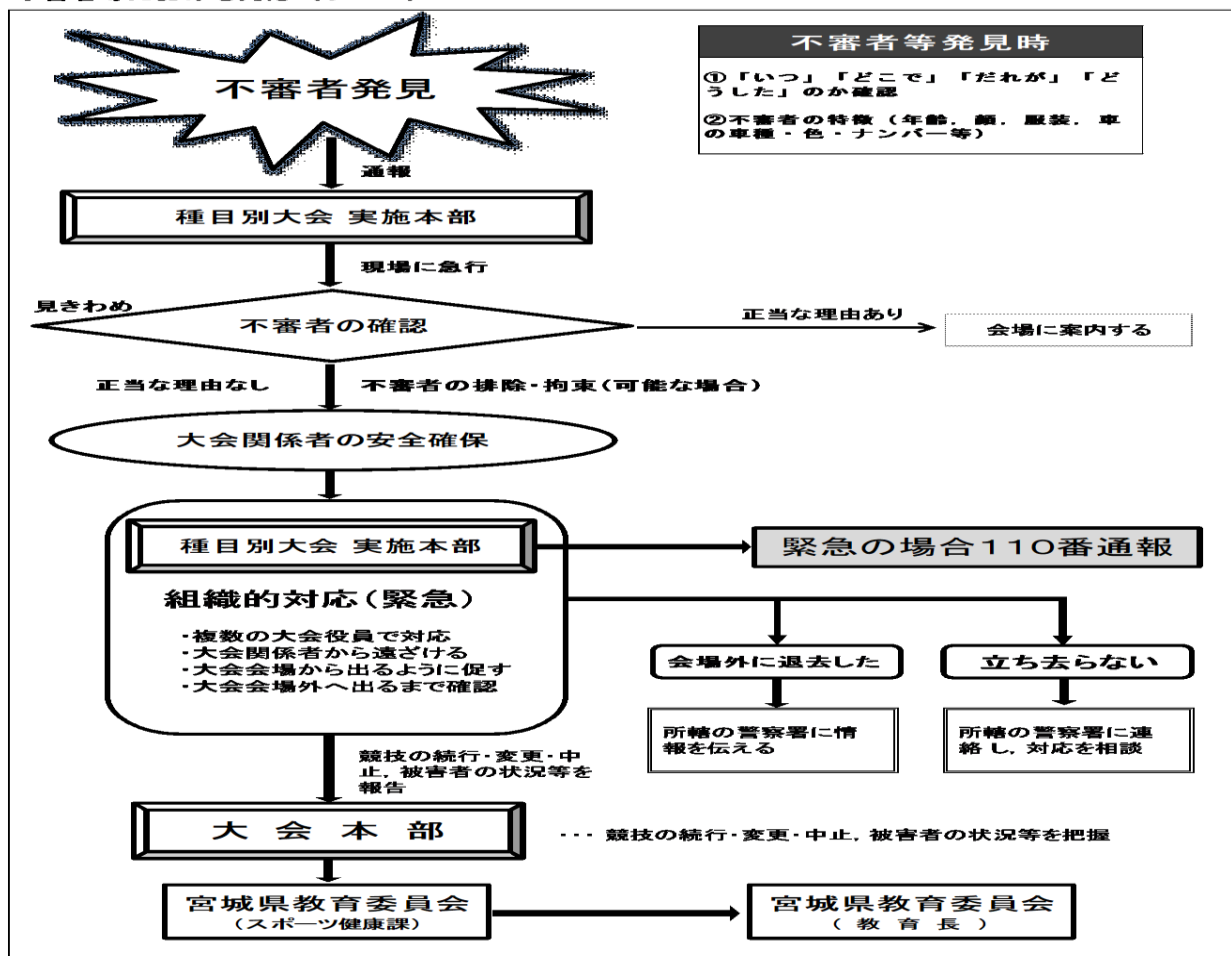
不審者発見

不審者等発見時

①「いつ」「どこで」「だれが」「どうした」のか確認

②不審者の特徴（年齢，顔，服装，車の車種・色・ナンバー等）

通報

種目別大会 実施本部

現場に急行

見きわめ

不審者の確認

正当な理由あり

会場に案内する

正当な理由なし

不審者の排除・拘束（可能な場合）

大会関係者の安全確保

種目別大会 実施本部

緊急の場合110番通報

組織的対応（緊急）

・複数の大会役員で対応
・大会関係者から遠ざける
・大会会場から出るように促す
・大会会場外へ出るまで確認

会場外に退去した

立ち去らない

所轄の警察署に情報を伝える

所轄の警察署に連絡し，対応を相談

競技の続行・変更・中止，被害者の状況等を報告

大 会 本 部

・・・ 競技の続行・変更・中止，被害者の状況等を把握

宮城県教育委員会
（スポーツ健康課）

宮城県教育委員会
（ 教 育 長 ）